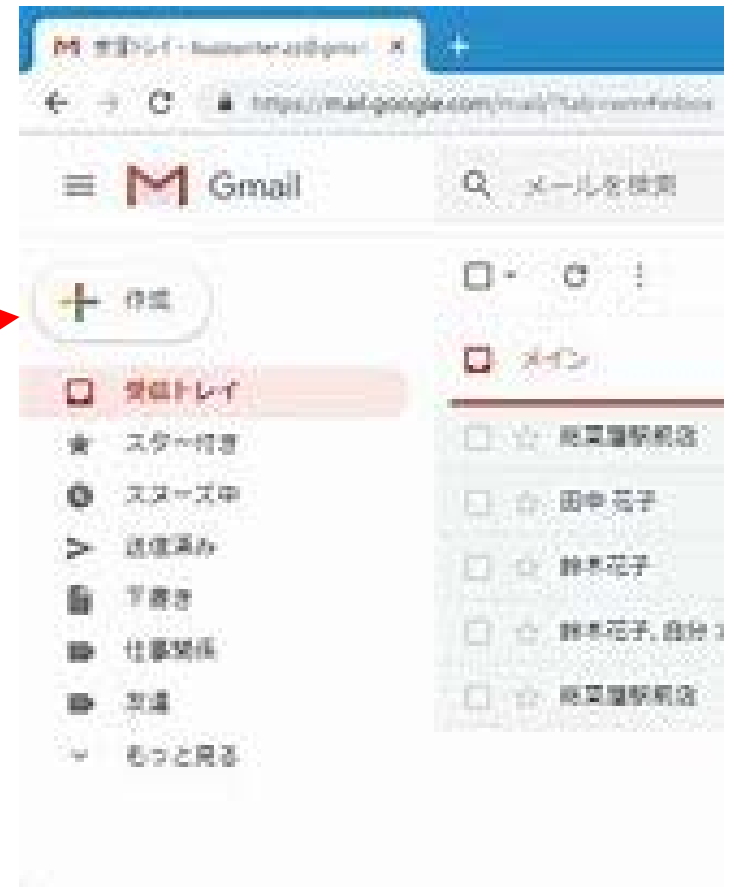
受信トレイ - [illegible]@gmail ×

https://mail.google.com/mail/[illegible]#inbox

Gmail

メールを検索

作成

受信トレイ
スター付き
スヌーズ中
送信済み
下書き
仕事関係
知達
もっと見る

メイン

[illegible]
田中 花子
鈴木花子
鈴木花子, 自分 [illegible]
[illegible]